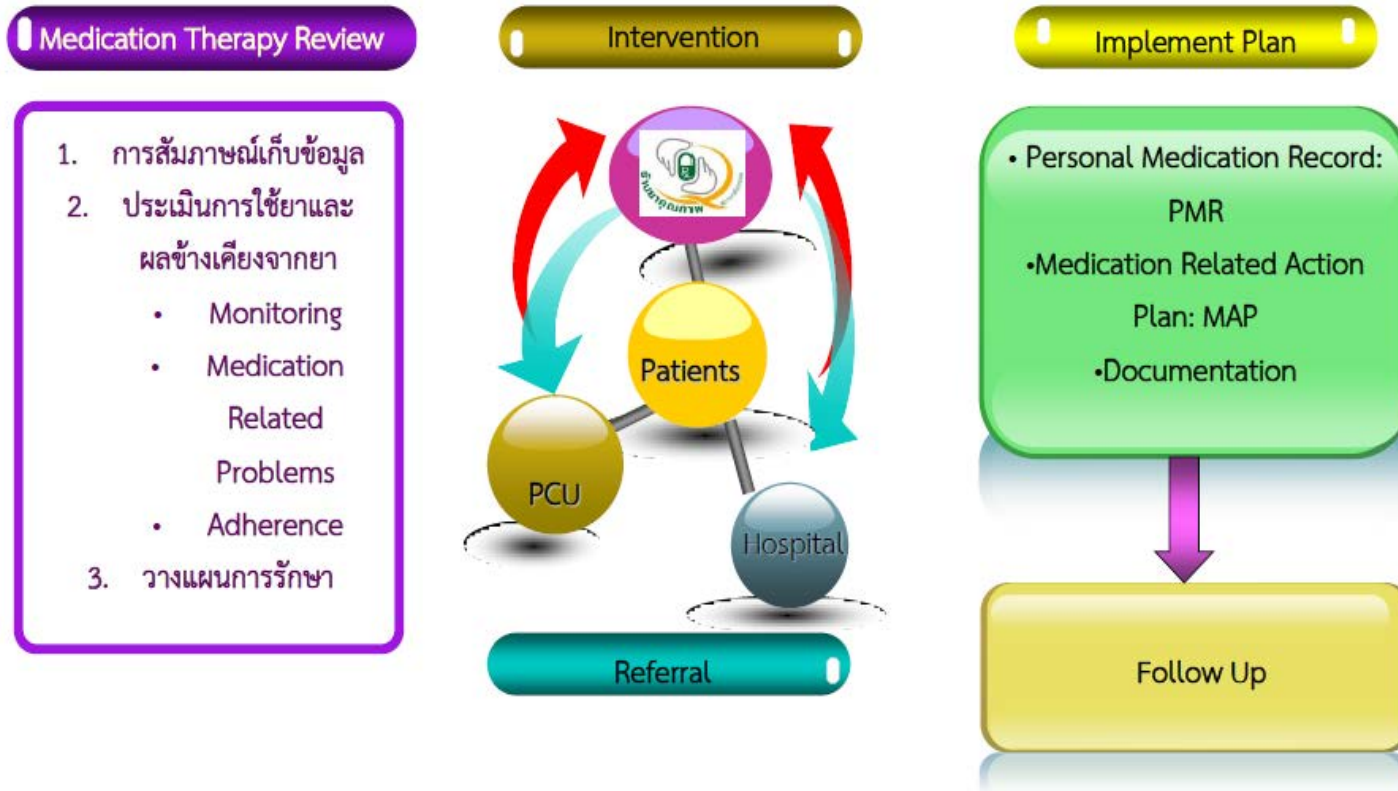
Medication Therapy Review

1. การสัมภาษณ์เก็บข้อมูล
2. ประเมินการใช้ยาและผลข้างเคียงจากยา
• Monitoring
• Medication Related Problems
• Adherence
3. วางแผนการรักษา

Intervention

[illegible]

Patients

PCU

Hospital

Referral

Implement Plan

• Personal Medication Record: PMR
•Medication Related Action Plan: MAP
•Documentation

Follow Up